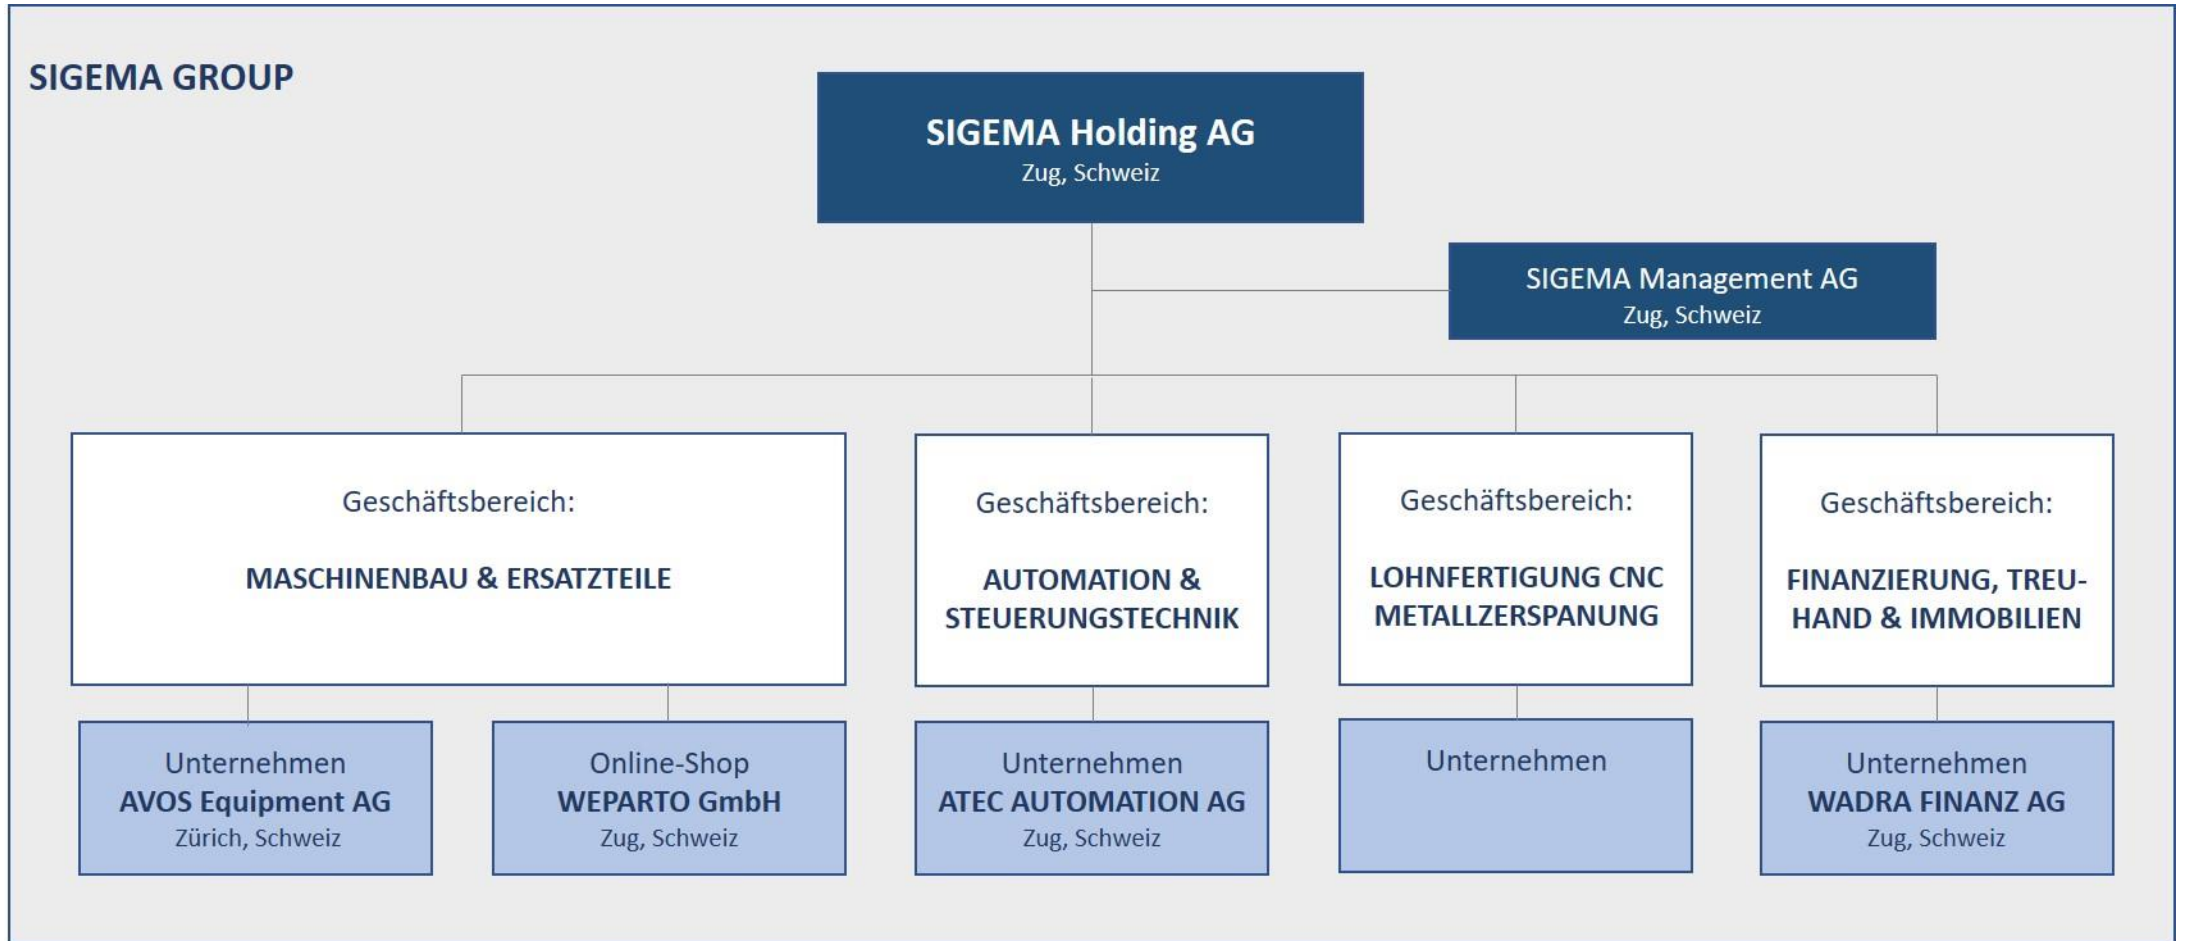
SIGEMA GROUP

SIGEMA Holding AG
Zug, Schweiz

SIGEMA Management AG
Zug, Schweiz

Geschäftsbereich:
MASCHINENBAU & ERSATZTEILE

Geschäftsbereich:
AUTOMATION & STEUERUNGSTECHNIK

Geschäftsbereich:
LOHNFERTIGUNG CNC METALLZERSPANUNG

Geschäftsbereich:
FINANZIERUNG, TREU-HAND & IMMOBILIEN

Unternehmen
AVOS Equipment AG
Zürich, Schweiz

Online-Shop
WEPARTO GmbH
Zug, Schweiz

Unternehmen
ATEC AUTOMATION AG
Zug, Schweiz

Unternehmen

Unternehmen
WADRA FINANZ AG
Zug, Schweiz